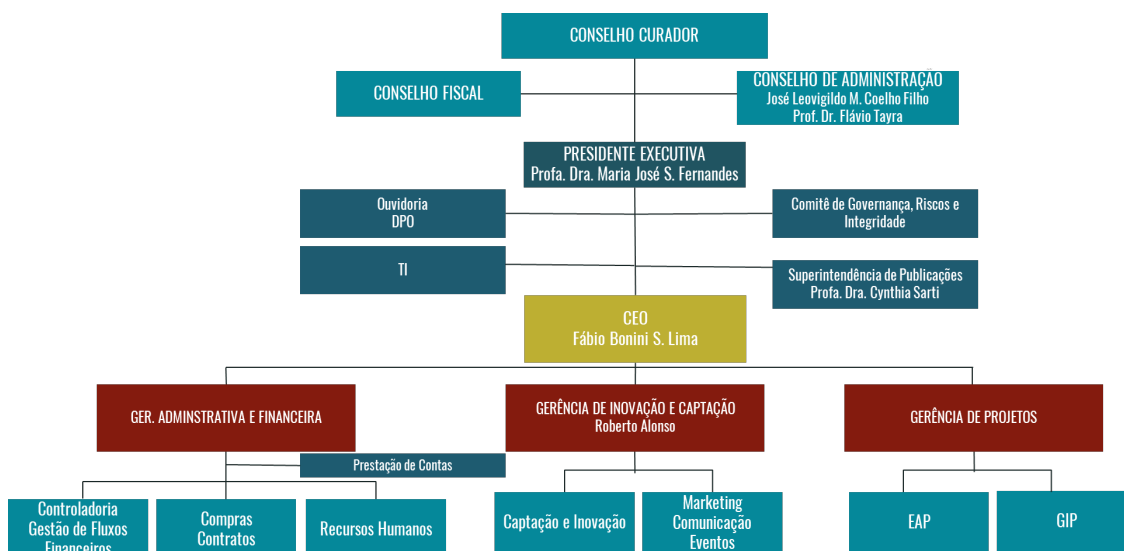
CONSELHO CURADOR

CONSELHO FISCAL

CONSELHO DE ADMINISTRAÇÃO
José Leovigildo M. Coelho Filho
Prof. Dr. Flávio Tayra

PRESIDENTE EXECUTIVA
Profa. Dra. Maria José S. Fernandes

Ouvidoria
DPO

Comitê de Governança, Riscos e Integridade

TI

Superintendência de Publicações
Profa. Dra. Cynthia Sarti

CEO
Fábio Bonini S. Lima

GER. ADMINSTRATIVA E FINANCEIRA

GERÊNCIA DE INOVAÇÃO E CAPTAÇÃO
Roberto Alonso

GERÊNCIA DE PROJETOS

Prestação de Contas

Controladoria
Gestão de Fluxos
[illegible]

Compras
Contratos

Recursos Humanos

Captação e Inovação

Marketing
Comunicação
Eventos

EAP

GIP